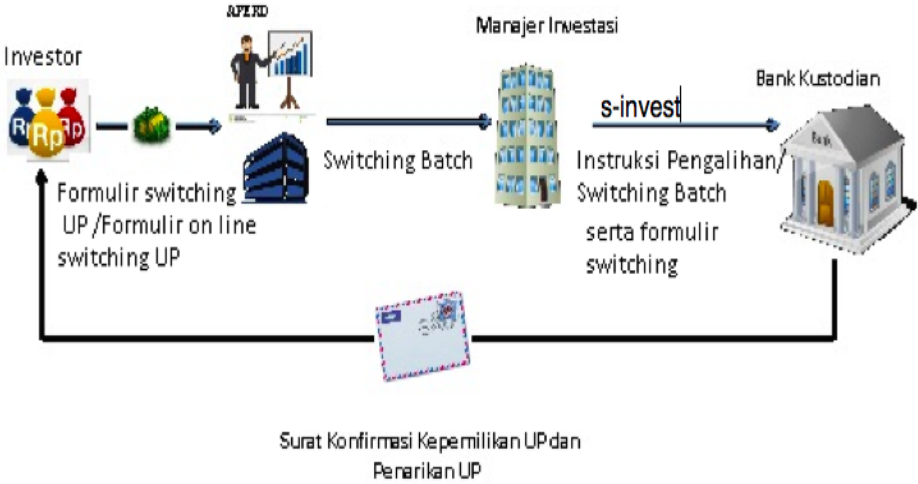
APERD

Manajer Investasi

Investor

Rp Rp Rp

Bank Kustodian

s-invest

Bank

Switching Batch

Instruksi Pengalihan/ Switching Batch

serta formulir switching

Formulir switching UP /Formulir on line switching UP

Surat Konfirmasi Kepemilikan UP dan Penarikan UP